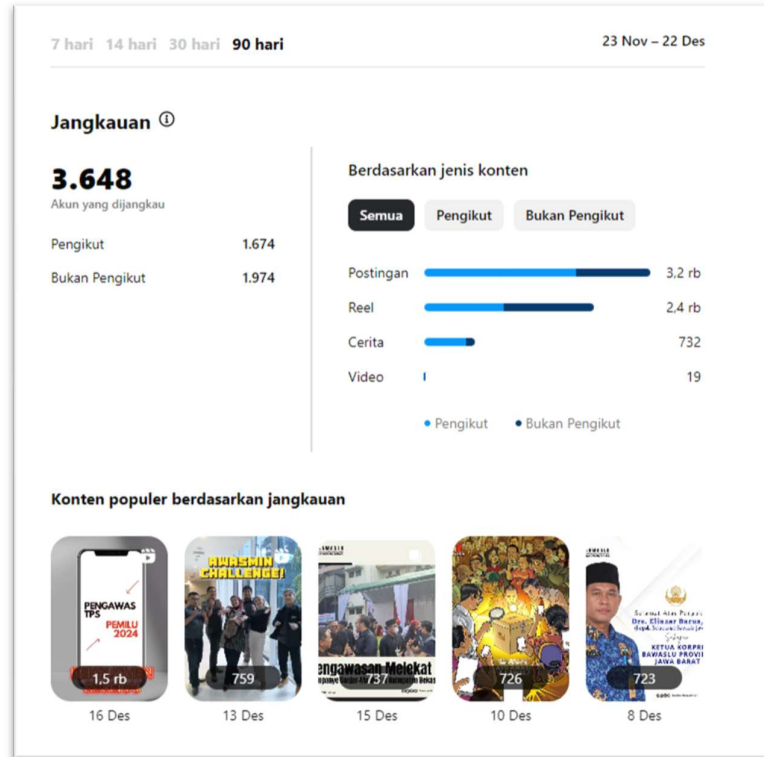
7 hari 14 hari 30 hari 90 hari

23 Nov – 22 Des

Jangkauan ⓘ

3.648
Akun yang dijangkau

Pengikut 1.674

Bukan Pengikut 1.974

Berdasarkan jenis konten

Semua Pengikut Bukan Pengikut

Postingan 3,2 rb

Reel 2,4 rb

Cerita 732

Video 19

• Pengikut • Bukan Pengikut

Konten populer berdasarkan jangkauan

PENGAWAS TPS PEMILU 2024
1,5 rb
16 Des

AWASMIN CHALLENGE!
759
13 Des

Pengawasan Melekat
737
15 Des

726
10 Des

Selamat Atas Promosi Drs. Elizsar Barus, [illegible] KETUA KORPRI BAWASLU PROVI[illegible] JAWA BARAT
723
8 Des